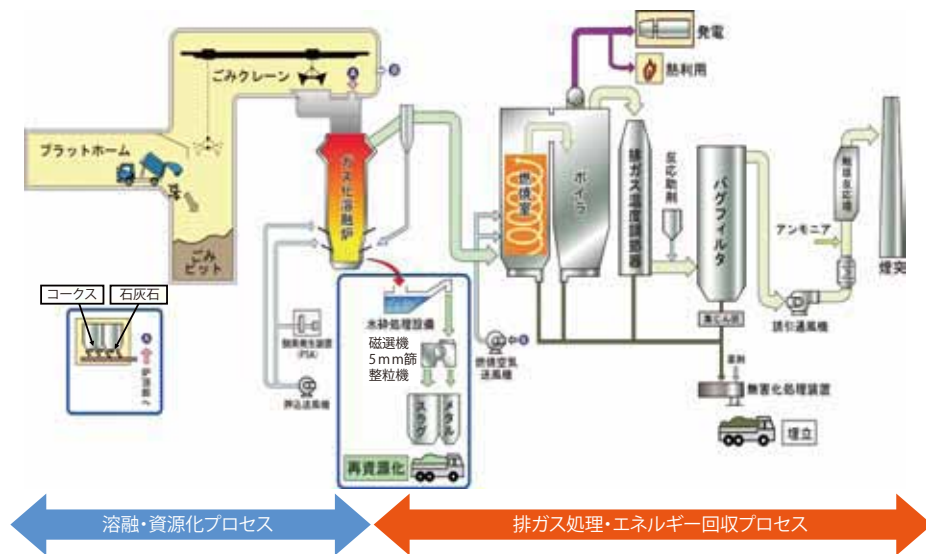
ごみクレーン

プラットホーム

ごみピット

ガス化溶融炉

コークス
石灰石

炉頂部へ

酸素発生装置(PSA)

押込送風機

水砕処理設備
磁選機
5mm篩
整粒機

スラグ
メタル

再資源化

発電

熱利用

燃焼室

ボイラ

燃焼空気送風機

排ガス温度調節器

反応助剤

バグフィルタ

集じん灰

薬剤

無害化処理装置

埋立

アンモニア

誘引送風機

触媒反応塔

煙突

溶融・資源化プロセス

排ガス処理・エネルギー回収プロセス